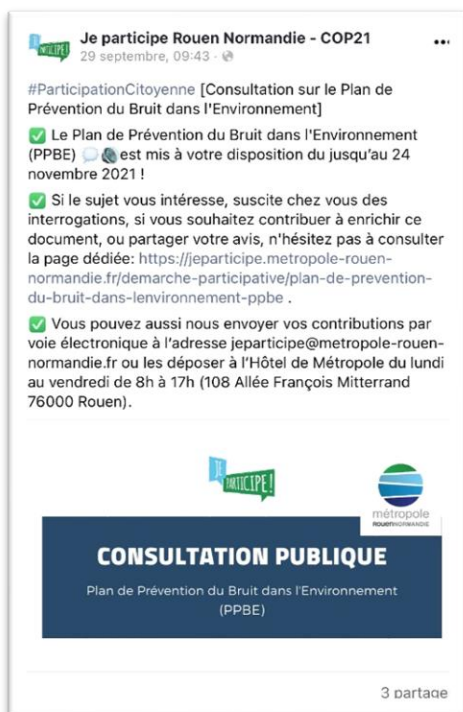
Je participe Rouen Normandie - COP21
29 septembre, 09:43 · 

#ParticipationCitoyenne [Consultation sur le Plan de Prévention du Bruit dans l'Environnement]

✅ Le Plan de Prévention du Bruit dans l'Environnement (PPBE) 💭 est mis à votre disposition du jusqu'au 24 novembre 2021 !

✅ Si le sujet vous intéresse, suscite chez vous des interrogations, si vous souhaitez contribuer à enrichir ce document, ou partager votre avis, n'hésitez pas à consulter la page dédiée: https://jeparticipe.metropole-rouen-normandie.fr/demarche-participative/plan-de-prevention-du-bruit-dans-lenvironnement-ppbe .

✅ Vous pouvez aussi nous envoyer vos contributions par voie électronique à l'adresse jeparticipe@metropole-rouen-normandie.fr ou les déposer à l'Hôtel de Métropole du lundi au vendredi de 8h à 17h (108 Allée François Mitterrand 76000 Rouen).

Je PARTICIPE!

métropole
ROUEN NORMANDIE

CONSULTATION PUBLIQUE
Plan de Prévention du Bruit dans l'Environnement (PPBE)

3 partage